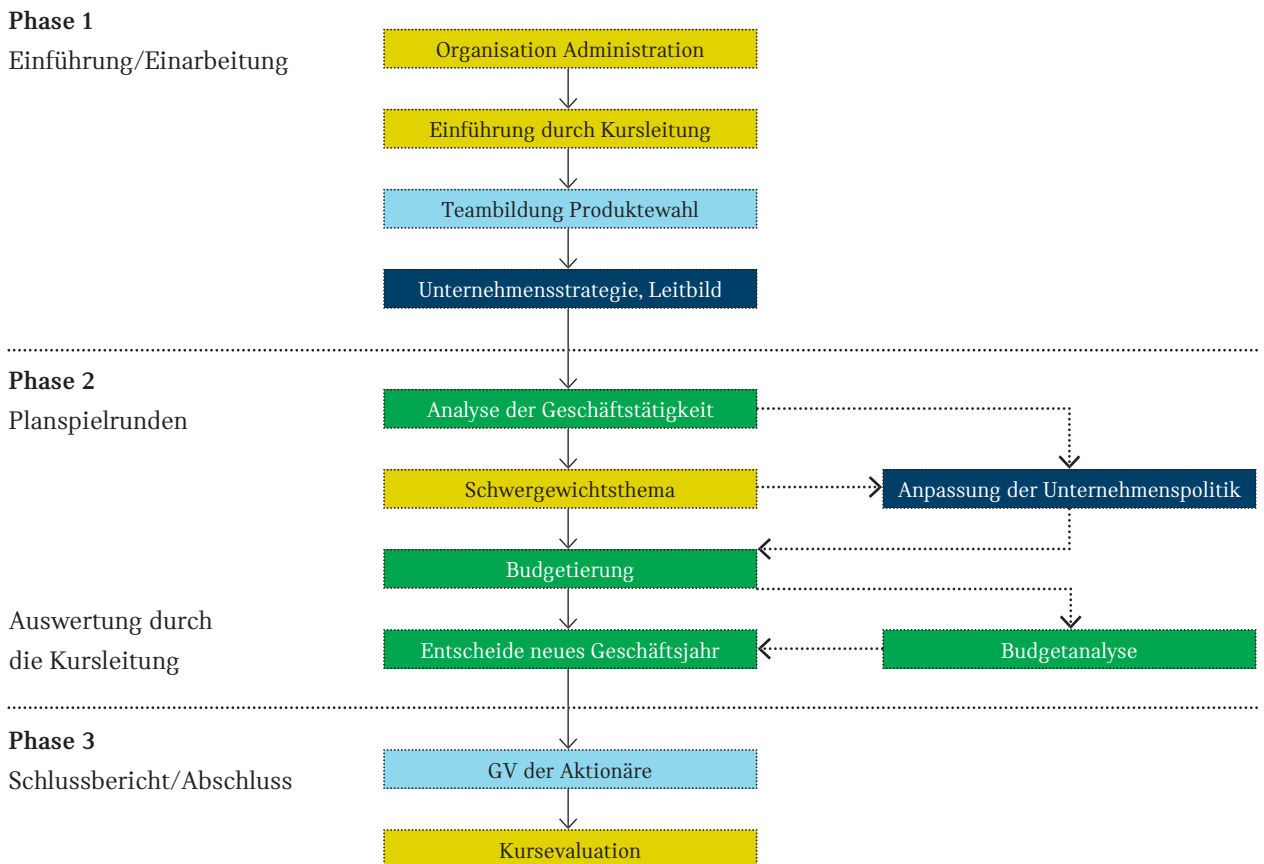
**Phase 1**
Einführung/Einarbeitung

Organisation Administration

Einführung durch Kursleitung

Teambildung Produktewahl

Unternehmensstrategie, Leitbild

**Phase 2**
Planspielrunden

Analyse der Geschäftstätigkeit

Schwergewichtsthema

Anpassung der Unternehmenspolitik

Budgetierung

Auswertung durch die Kursleitung

Entscheide neues Geschäftsjahr

Budgetanalyse

**Phase 3**
Schlussbericht/Abschluss

GV der Aktionäre

Kursevaluation